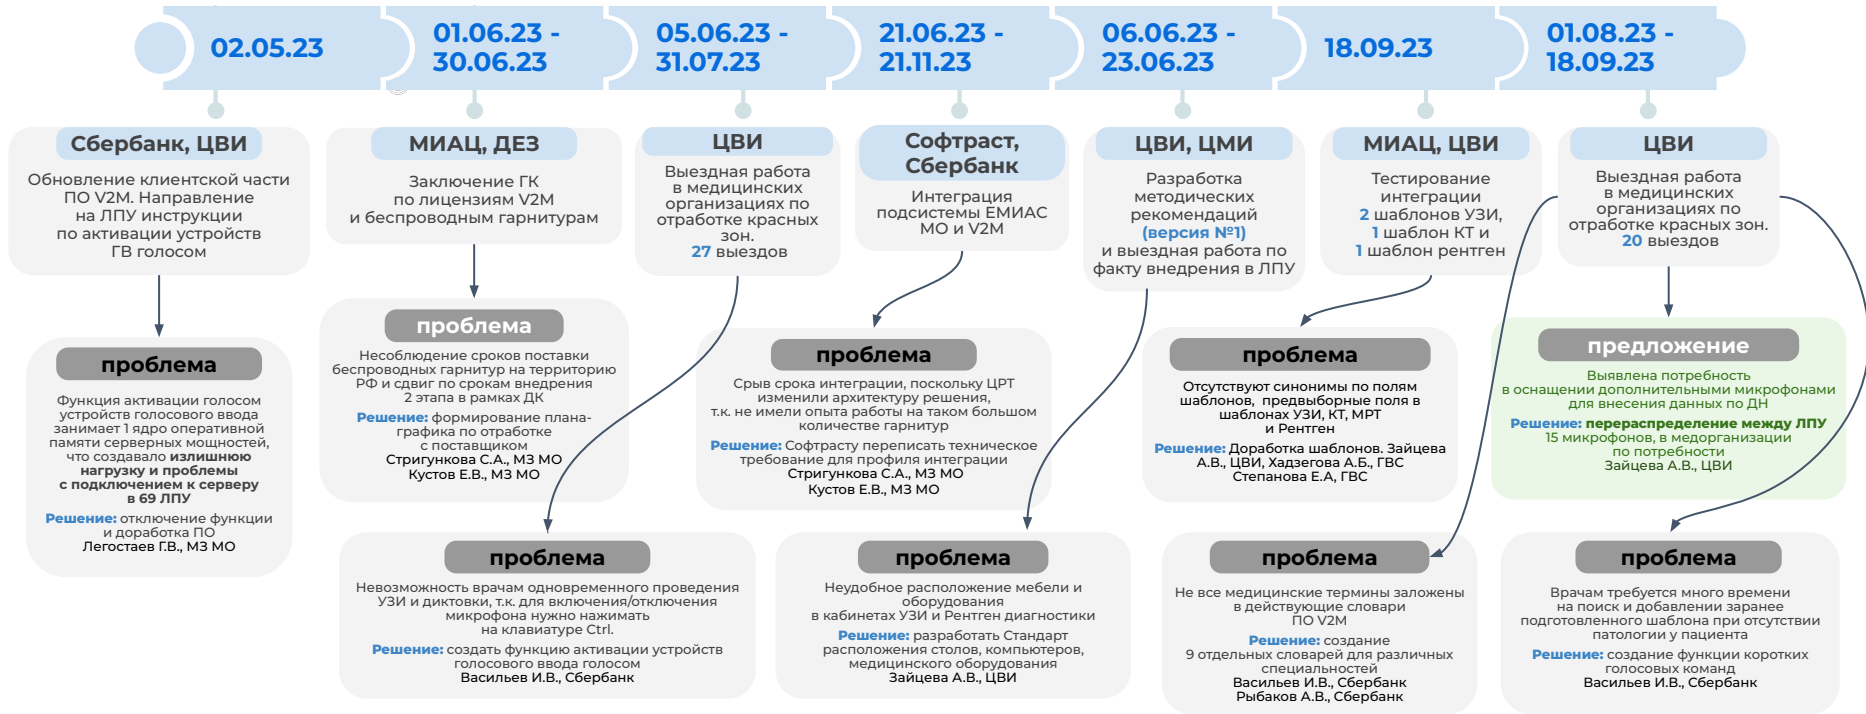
02.05.23

01.06.23 - 30.06.23

05.06.23 - 31.07.23

21.06.23 - 21.11.23

06.06.23 - 23.06.23

18.09.23

01.08.23 - 18.09.23

Сбербанк, ЦВИ

Обновление клиентской части ПО V2M. Направление на ЛПУ инструкции по активации устройств ГВ голосом

проблема

Функция активации голосом устройств голосового ввода занимает 1 ядро оперативной памяти серверных мощностей, что создавало излишнюю нагрузку и проблемы с подключением к серверу в 69 ЛПУ

Решение: отключение функции и доработка ПО
Легостаев Г.В., МЗ МО

МИАЦ, ДЕЗ

Заключение ГК по лицензиям V2M и беспроводным гарнитурам

проблема

Несоблюдение сроков поставки беспроводных гарнитур на территорию РФ и сдвиг по срокам внедрения 2 этапа в рамках ДК

Решение: формирование плана-графика по отработке с поставщиком
Стригункова С.А., МЗ МО
Кустов Е.В., МЗ МО

ЦВИ

Выездная работа в медицинских организациях по отработке красных зон.
27 выездов

проблема

Невозможность врачам одновременного проведения УЗИ и диктовки, т.к. для включения/отключения микрофона нужно нажимать на клавиатуре Ctrl.

Решение: создать функцию активации устройств голосового ввода голосом
Васильев И.В., Сбербанк

Софтраст, Сбербанк

Интеграция подсистемы ЕМИАС МО и V2M

проблема

Срыв срока интеграции, поскольку ЦРТ изменили архитектуру решения, т.к. не имели опыта работы на таком большом количестве гарнитур

Решение: Софтрасту переписать техническое требование для профиля интеграции
Стригункова С.А., МЗ МО
Кустов Е.В., МЗ МО

ЦВИ, ЦМИ

Разработка методических рекомендаций (версия №1) и выездная работа по факту внедрения в ЛПУ

проблема

Неудобное расположение мебели и оборудования в кабинетах УЗИ и Рентген диагностики

Решение: разработать Стандарт расположения столов, компьютеров, медицинского оборудования
Зайцева А.В., ЦВИ

МИАЦ, ЦВИ

Тестирование интеграции
2 шаблонов УЗИ,
1 шаблон КТ и
1 шаблон рентген

проблема

Отсутствуют синонимы по полям шаблонов, предвыборные поля в шаблонах УЗИ, КТ, МРТ и Рентген

Решение: Доработка шаблонов. Зайцева А.В., ЦВИ, Хадзегова А.Б., ГВС
Степанова Е.А, ГВС

проблема

Не все медицинские термины заложены в действующие словари ПО V2M

Решение: создание 9 отдельных словарей для различных специальностей
Васильев И.В., Сбербанк
Рыбаков А.В., Сбербанк

ЦВИ

Выездная работа в медицинских организациях по отработке красных зон.
20 выездов

предложение

Выявлена потребность в оснащении дополнительными микрофонами для внесения данных по ДН

Решение: перераспределение между ЛПУ
15 микрофонов, в медорганизации по потребности
Зайцева А.В., ЦВИ

проблема

Врачам требуется много времени на поиск и добавлении заранее подготовленного шаблона при отсутствии патологии у пациента

Решение: создание функции коротких голосовых команд
Васильев И.В., Сбербанк